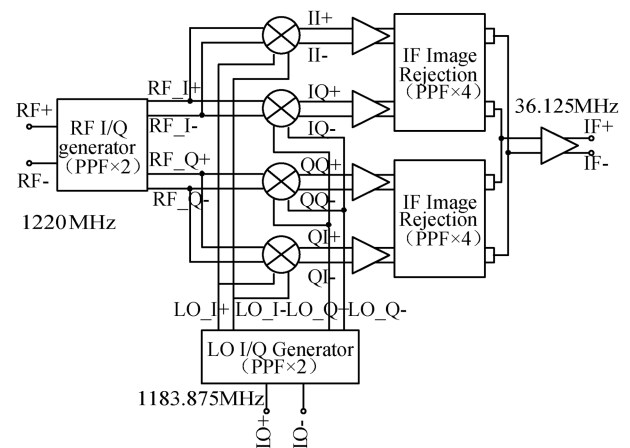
II+
II-
IQ+
IQ-
QQ+
QQ-
QI+
QI-
RF+
RF-
RF I/Q generator （PPF×2）
RF_I+
RF_I-
RF_Q+
RF_Q-
1220MHz
IF Image Rejection （PPF×4）
IF Image Rejection （PPF×4）
36.125MHz
IF+
IF-
LO_I+ LO_I- LO_Q+ LO_Q-
LO I/Q Generator （PPF×2）
1183.875MHz
LO+
LO-